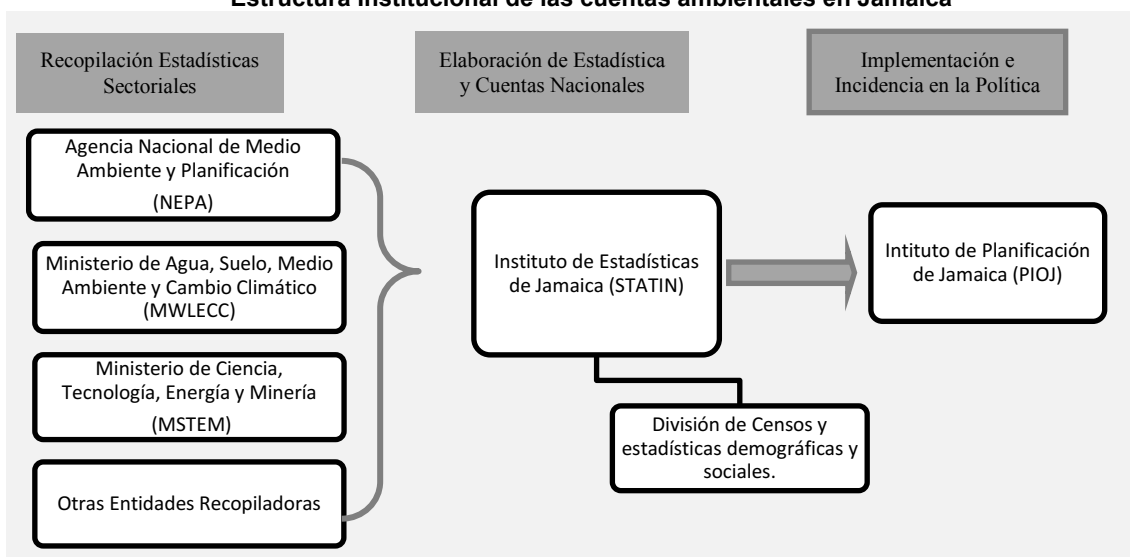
Estructura institucional de las cuentas ambientales en Jamaica

Recopilación Estadísticas Sectoriales

Elaboración de Estadística y Cuentas Nacionales

Implementación e Incidencia en la Política

Agencia Nacional de Medio Ambiente y Planificación (NEPA)

Ministerio de Agua, Suelo, Medio Ambiente y Cambio Climático (MWLECC)

Ministerio de Ciencia, Tecnología, Energía y Minería (MSTEM)

Otras Entidades Recopiladoras

Instituto de Estadísticas de Jamaica (STATIN)

División de Censos y estadísticas demográficas y sociales.

Intituto de Planificación de Jamaica (PIOJ)